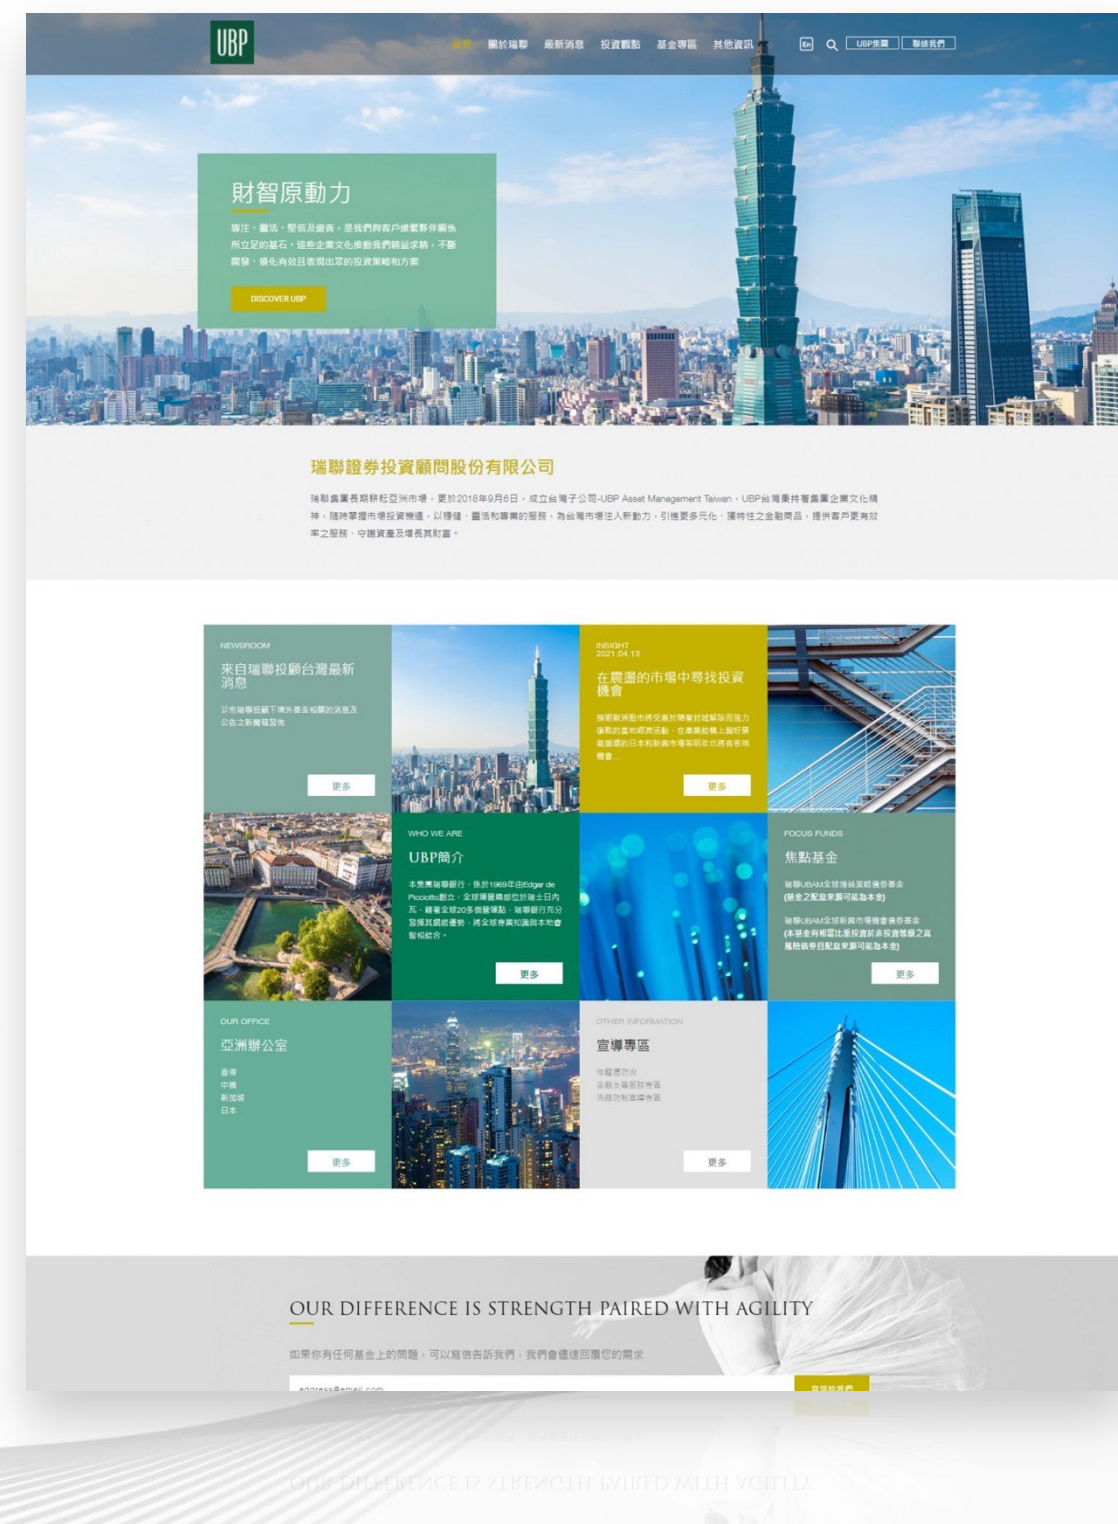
UBP

首頁 關於瑞聯 最新消息 投資觀點 基金專區 其他資訊 En UBP集團 聯絡我們

財智原動力

專注、靈活、堅信及盡責，是我們與客戶維繫夥伴關係所立足的基石，這些企業文化推動我們精益求精，不斷開發、優化有效且表現出眾的投資策略和方案

DISCOVER UBP

瑞聯證券投資顧問股份有限公司

瑞聯集團長期耕耘亞洲市場，更於2018年9月6日，成立台灣子公司-UBP Asset Management Taiwan，UBP台灣秉持著集團企業文化精神，隨時掌握市場投資機遇，以穩健、靈活和專業的服務，為台灣市場注入新動力，引進更多元化、獨特性之金融商品，提供客戶更有效率之服務，守護資產及增長其財富。

NEWSROOM
來自瑞聯投顧台灣最新消息
公布瑞聯投顧下境外基金相關的消息及公告之新聞稿發布
更多

INSIGHT
2021.04.13
在震盪的市場中尋找投資機會
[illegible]
更多

WHO WE ARE
UBP簡介
本集團瑞聯銀行，係於1969年由Edgar de Picciotto創立，全球瑞聯總部位於瑞士日內瓦，錯著全球20多個據點，瑞聯銀行充分發揮其獨特優勢，將全球專業知識與本地客戶相結合。
更多

FOCUS FUNDS
焦點基金
瑞聯UBAM全球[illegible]基金
(基金之配息來源可能為本金)
瑞聯UBAM全球新興市場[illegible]基金
(本基金有相當比重投資於非投資等級之高風險債券且配息來源可能為本金)
更多

OUR OFFICE
亞洲辦公室
香港
中國
新加坡
日本
更多

OTHER INFORMATION
宣導專區
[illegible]
更多

OUR DIFFERENCE IS STRENGTH PAIRED WITH AGILITY

如果你有任何基金上的問題，可以寫信告訴我們，我們會儘速回覆您的需求

address@email.com
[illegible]